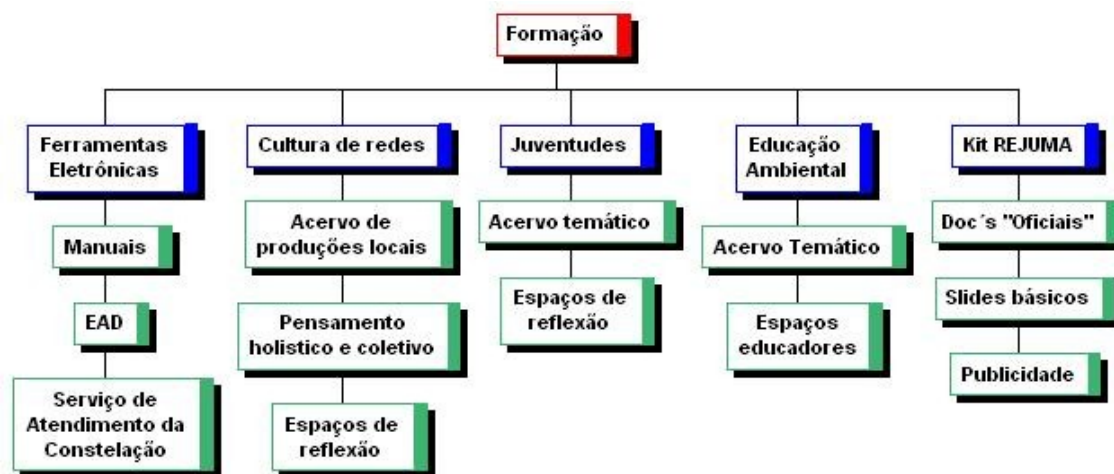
Formação

Ferramentas Eletrônicas

Manuais

EAD

Serviço de Atendimento da Constelação

Cultura de redes

Acervo de produções locais

Pensamento holistico e coletivo

Espaços de reflexão

Juventudes

Acervo temático

Espaços de reflexão

Educação Ambiental

Acervo Temático

Espaços educadores

Kit REJUMA

Doc´s "Oficiais"

Slides básicos

Publicidade